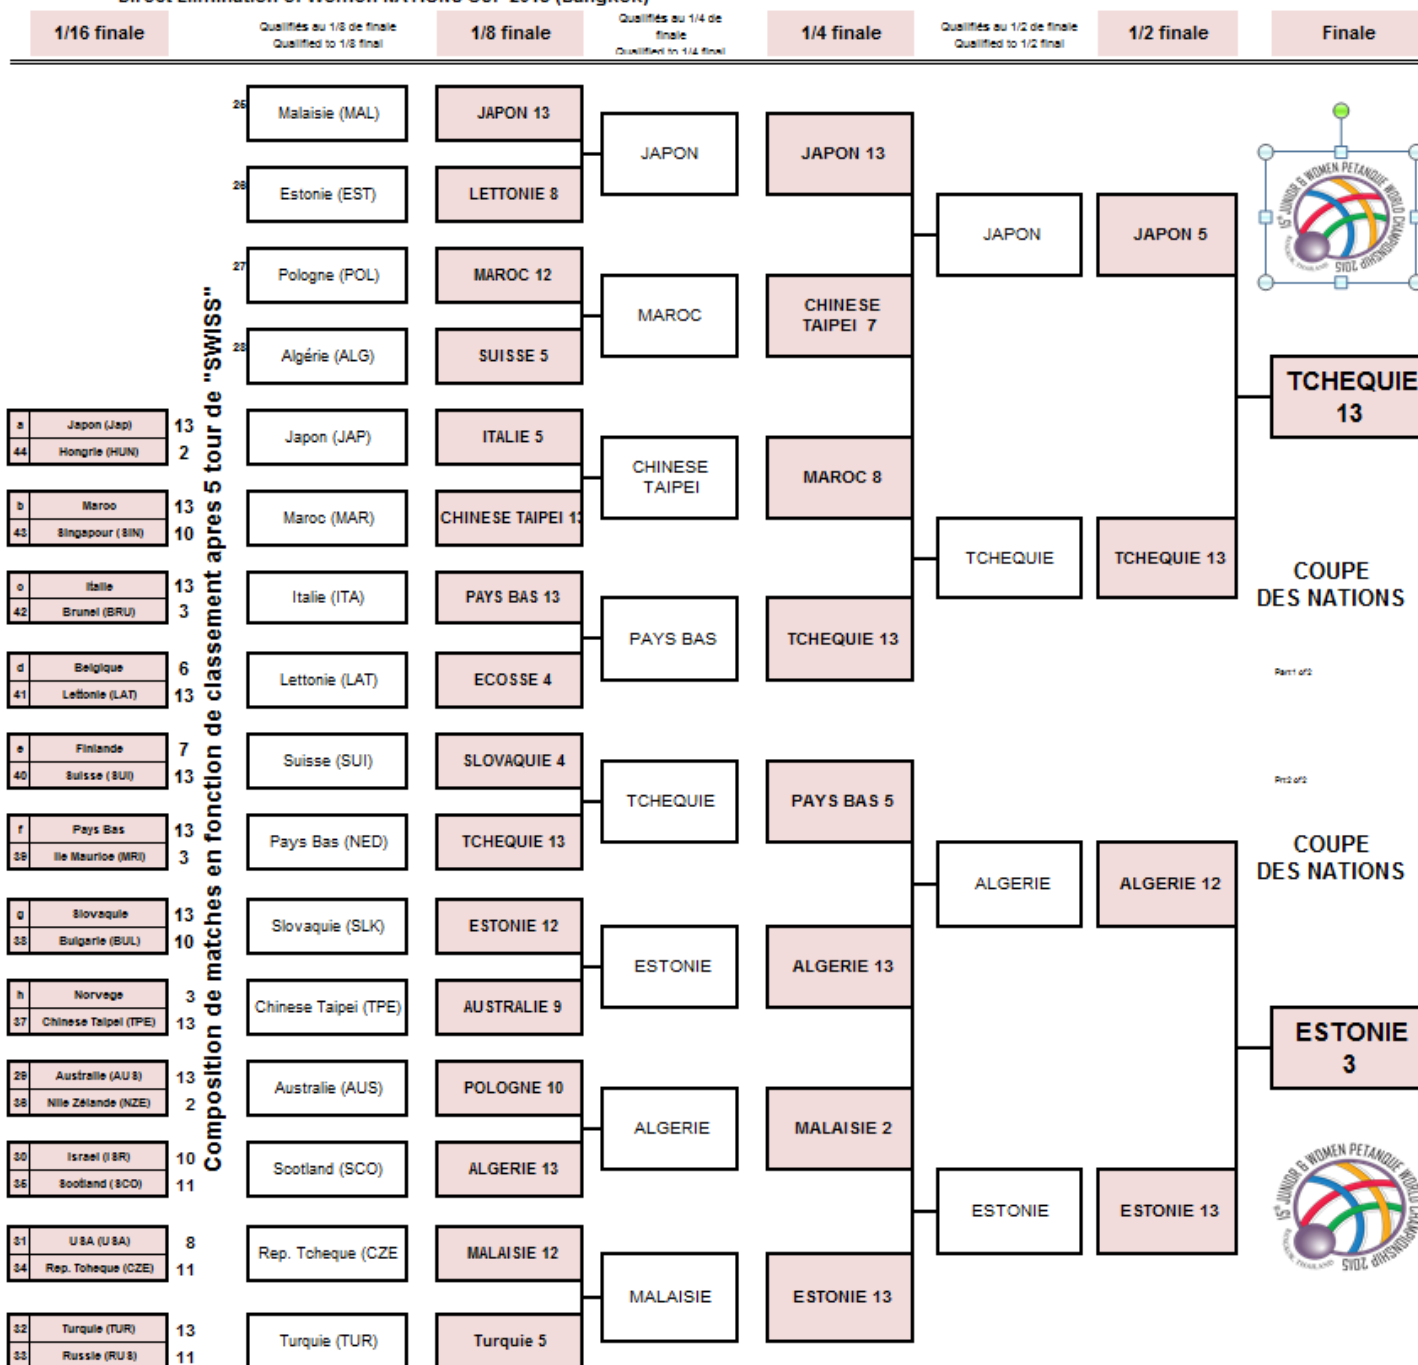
Direct Elimination of Women NATIONS CUP 2015 (Bangkok)

| 1/16 finale | Qualifiés au 1/8 de finale Qualified to 1/8 final | 1/8 finale | Qualifiés au 1/4 de finale Qualified to 1/4 final | 1/4 finale | Qualifiés au 1/2 de finale Qualified to 1/2 final | 1/2 finale | Finale |
|---|---|---|---|---|---|---|---|

Composition de matches en fonction de classement apres 5 tour de "SWISS"

| a | Japon (Jap) | 13 |
|---|---|---|
| 44 | Hongrie (HUN) | 2 |
| b | Maroc | 13 |
| 43 | Singapour (SIN) | 10 |
| c | Italie | 13 |
| 42 | Brunei (BRU) | 3 |
| d | Belgique | 6 |
| 41 | Lettonie (LAT) | 13 |
| e | Finlande | 7 |
| 40 | Suisse (SUI) | 13 |
| f | Pays Bas | 13 |
| 39 | Ile Maurice (MRI) | 3 |
| g | Slovaquie | 13 |
| 38 | Bulgarie (BUL) | 10 |
| h | Norvege | 3 |
| 37 | Chinese Taipei (TPE) | 13 |
| 29 | Australie (AUS) | 13 |
| 36 | Nlle Zélande (NZE) | 2 |
| 30 | Israel (ISR) | 10 |
| 35 | Scotland (SCO) | 11 |
| 31 | USA (USA) | 8 |
| 34 | Rep. Tcheque (CZE) | 11 |
| 32 | Turquie (TUR) | 13 |
| 33 | Russie (RUS) | 11 |

25 Malaisie (MAL)
26 Estonie (EST)
27 Pologne (POL)
28 Algérie (ALG)
Japon (JAP)
Maroc (MAR)
Italie (ITA)
Lettonie (LAT)
Suisse (SUI)
Pays Bas (NED)
Slovaquie (SLK)
Chinese Taipei (TPE)
Australie (AUS)
Scotland (SCO)
Rep. Tcheque (CZE
Turquie (TUR)

JAPON 13
LETTONIE 8
MAROC 12
SUISSE 5
ITALIE 5
CHINESE TAIPEI 1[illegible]
PAYS BAS 13
ECOSSE 4
SLOVAQUIE 4
TCHEQUIE 13
ESTONIE 12
AUSTRALIE 9
POLOGNE 10
ALGERIE 13
MALAISIE 12
Turquie 5

JAPON
MAROC
CHINESE TAIPEI
PAYS BAS
TCHEQUIE
ESTONIE
ALGERIE
MALAISIE

JAPON 13
CHINESE TAIPEI 7
MAROC 8
TCHEQUIE 13
PAYS BAS 5
ALGERIE 13
MALAISIE 2
ESTONIE 13

JAPON
TCHEQUIE
ALGERIE
ESTONIE

JAPON 5
TCHEQUIE 13
ALGERIE 12
ESTONIE 13

TCHEQUIE 13
COUPE DES NATIONS
Part 1 of 2
Part 2 of 2
COUPE DES NATIONS
ESTONIE 3

15th JUNIOR & WOMEN PETANQUE WORLD CHAMPIONSHIP 2015 THAILAND
15th JUNIOR & WOMEN PETANQUE WORLD CHAMPIONSHIP 2015 THAILAND